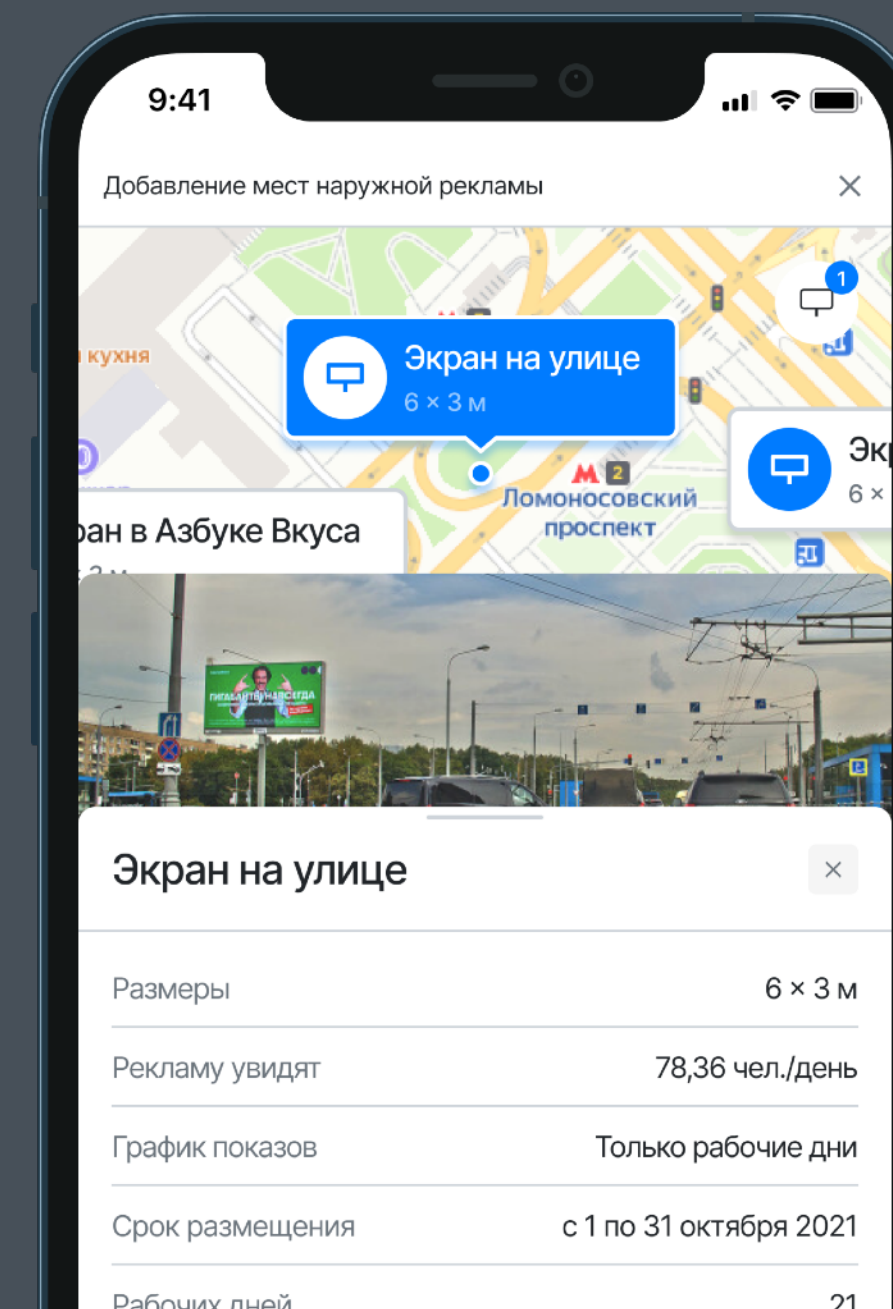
9:41

Добавление мест наружной рекламы

1

кухня

Экран на улице
6 × 3 м

2
Ломоносовский проспект

Экр
6 ×

ран в Азбуке Вкуса

ГИГАБАНТЫ НАВСЕГДА

Экран на улице

Размеры | 6 × 3 м

Рекламу увидят | 78,36 чел./день

График показов | Только рабочие дни

Срок размещения | с 1 по 31 октября 2021

Рабочих дней | 21